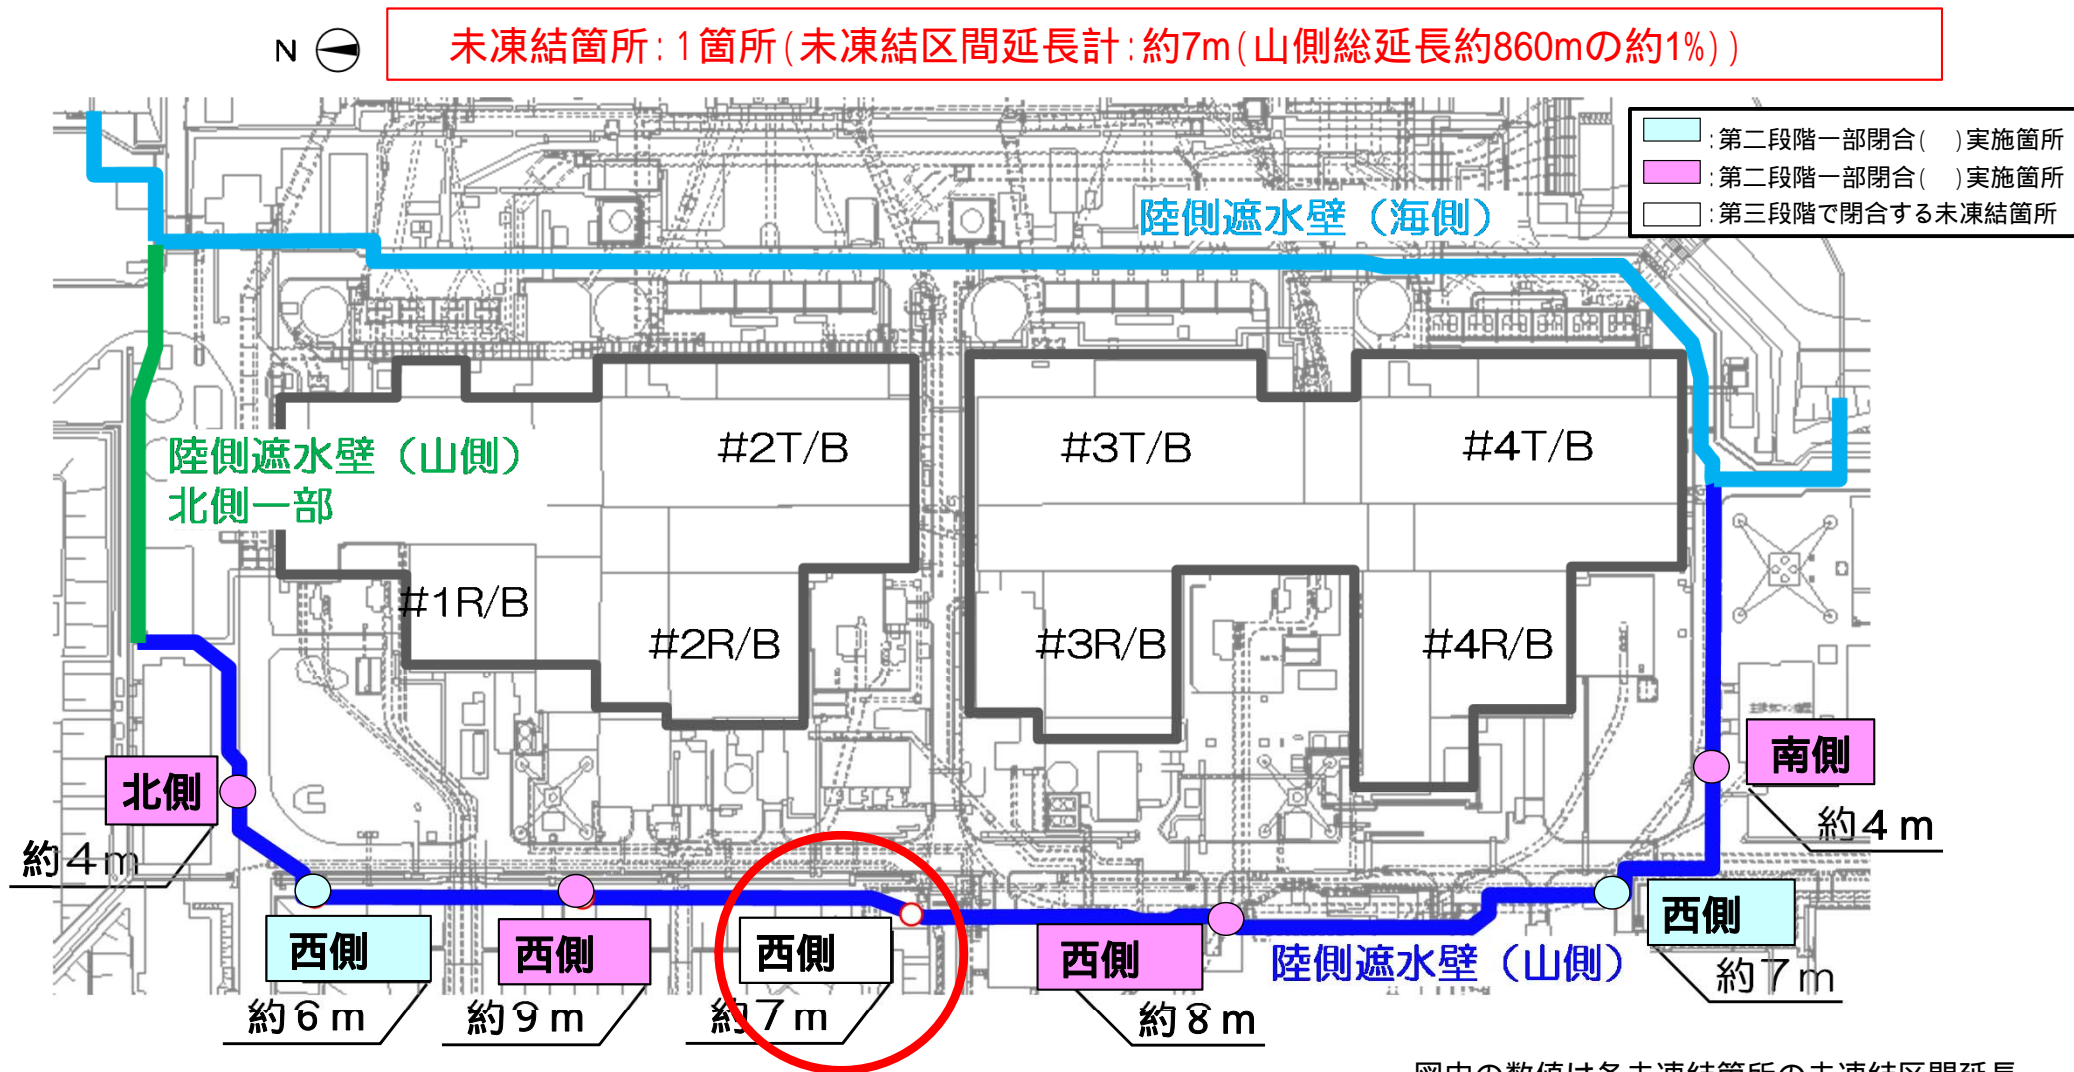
N

未凍結箇所：1箇所（未凍結区間延長計：約7m（山側総延長約860mの約1%））

：第二段階一部閉合（ ）実施箇所
：第二段階一部閉合（ ）実施箇所
：第三段階で閉合する未凍結箇所

陸側遮水壁（海側）

陸側遮水壁（山側）
北側一部

#2T/B
#3T/B
#4T/B
#1R/B
#2R/B
#3R/B
#4R/B

南側
約４ｍ

北側
約４ｍ

西側
約６ｍ
西側
約９ｍ
西側
約７ｍ
西側
約８ｍ
陸側遮水壁（山側）
西側
約７ｍ

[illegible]